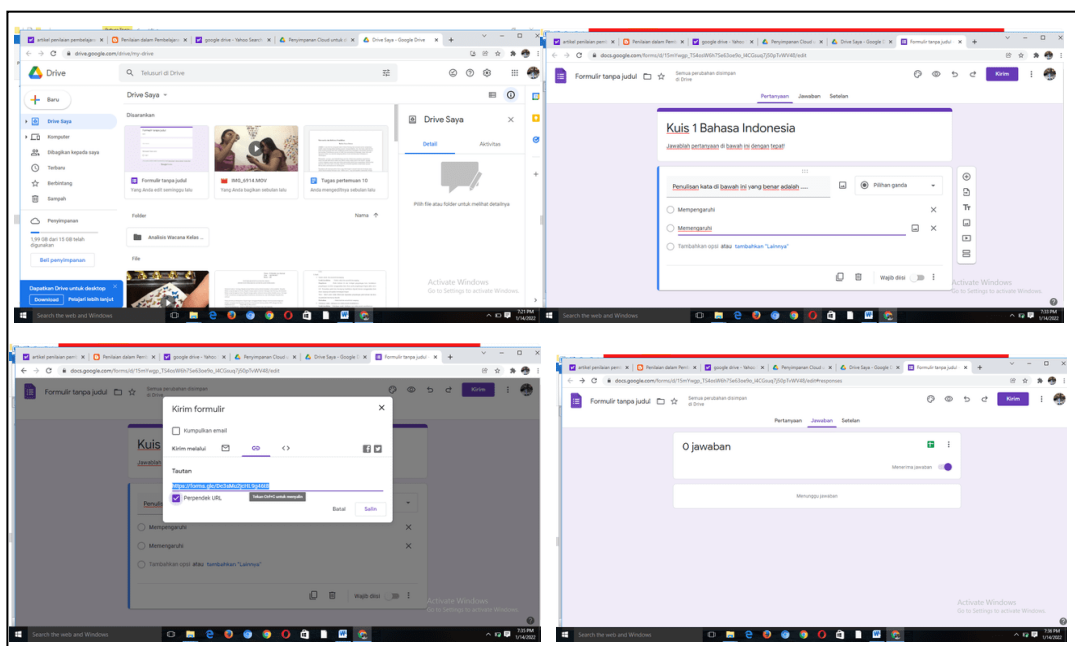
artikel penilaian pembelajaran | Penilaian dalam Pembelajaran | google drive - Yahoo Search | Penyimpanan Cloud untuk | Drive Saya - Google Drive

drive.google.com/drive/my-drive

Drive

Telusuri di Drive

Baru

Drive Saya

Komputer

Dibagikan kepada saya

Terbaru

Berbintang

Sampah

Penyimpanan

1,99 GB dari 15 GB telah digunakan

Beli penyimpanan

Dapatkan Drive untuk desktop

Download Pelajari lebih lanjut

Drive Saya

Disarankan

Formulir tanpa judul
Yang Anda edit sminggu lalu

IMG_6914.MOV
Yang Anda bagikan sebulan lalu

Tugas pertemuan 10
Anda mengedithya sebulan lalu

Folder

Nama

Analisis Wacana Kelas ...

File

Drive Saya

Detail

Aktivitas

Pilih file atau folder untuk melihat detailnya

Activate Windows
Go to Settings to activate Windows.

Search the web and Windows

7:21 PM
1/14/2022

artikel penilaian pem | Penilaian dalam Pem | google drive - Yahoo | Penyimpanan Cloud | Drive Saya - Google | Formulir tanpa judul

docs.google.com/forms/d/15mYwgp_TS4osWiIh7Se63oe9o_I4CGouq7j50pTvWV48/edit

Formulir tanpa judul

Semua perubahan disimpan di Drive

Kirim

Pertanyaan Jawaban Setelan

Kuis 1 Bahasa Indonesia

Jawablah pertanyaan di bawah ini dengan tepat!

Penulisan kata di bawah ini yang benar adalah .....

Pilihan ganda

Mempengaruhi

Memengaruhi

Tambahkan opsi atau tambahkan "Lainnya"

Wajib diisi

Activate Windows
Go to Settings to activate Windows.

Search the web and Windows

7:03 PM
1/14/2022

artikel penilaian pem | Penilaian dalam Pem | google drive - Yahoo | Penyimpanan Cloud | Drive Saya - Google | Formulir tanpa judul

docs.google.com/forms/d/15mYwgp_TS4osWiIh7Se63oe9o_I4CGouq7j50pTvWV48/edit

Formulir tanpa judul

Semua perubahan disimpan di Drive

Kirim

Kirim formulir

Kumpulkan email

Kirim melalui

Tautan

https://forms.gle/D43ddMu2jcHL9qHB8

Perpendek URL

Tekan Ctrl+C untuk menyalin

Batal Salin

Kuis

Jawabl

Penul

Mempengaruhi

Memengaruhi

Tambahkan opsi atau tambahkan "Lainnya"

Wajib diisi

Activate Windows
Go to Settings to activate Windows.

Search the web and Windows

7:05 PM
1/14/2022

artikel penilaian pem | Penilaian dalam Pem | google drive - Yahoo | Penyimpanan Cloud | Drive Saya - Google | Formulir tanpa judul

docs.google.com/forms/d/15mYwgp_TS4osWiIh7Se63oe9o_I4CGouq7j50pTvWV48/edit#responses

Formulir tanpa judul

Semua perubahan disimpan di Drive

Kirim

Pertanyaan Jawaban Setelan

0 jawaban

Menerima jawaban

Menunggu jawaban

Activate Windows
Go to Settings to activate Windows.

Search the web and Windows

7:16 PM
1/14/2022